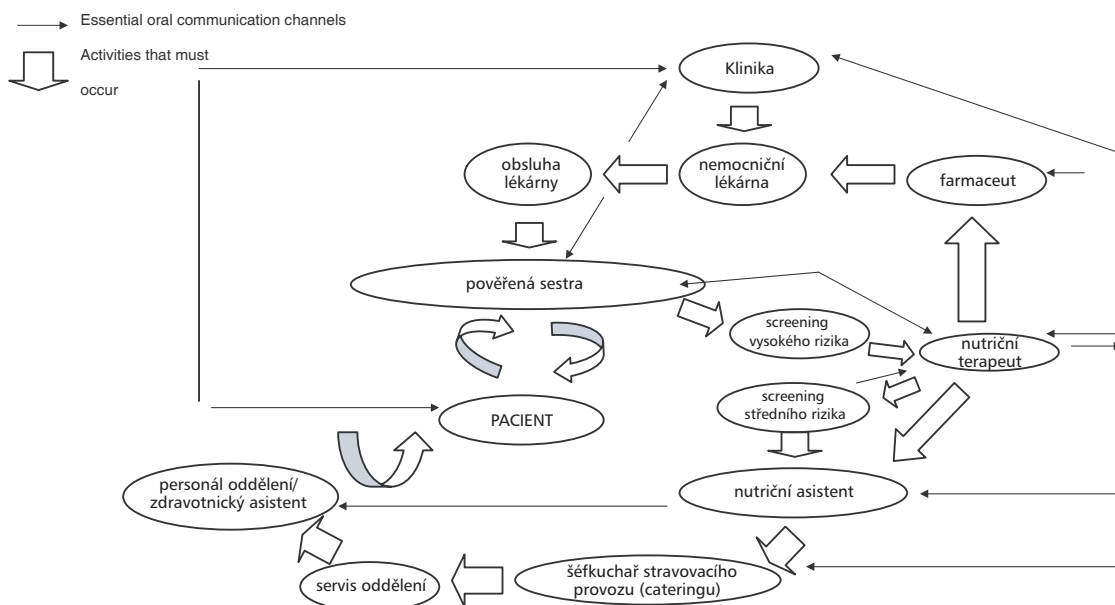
Essential oral communication channels

Activities that must occur

Klinika

obsluha lékárny

nemocniční lékárna

farmaceut

pověřená sestra

screening vysokého rizika

nutriční terapeut

screening středního rizika

PACIENT

personál oddělení/ zdravotnický asistent

nutriční asistent

servis oddělení

šéfkuchař stravovacího provozu (cateringu)